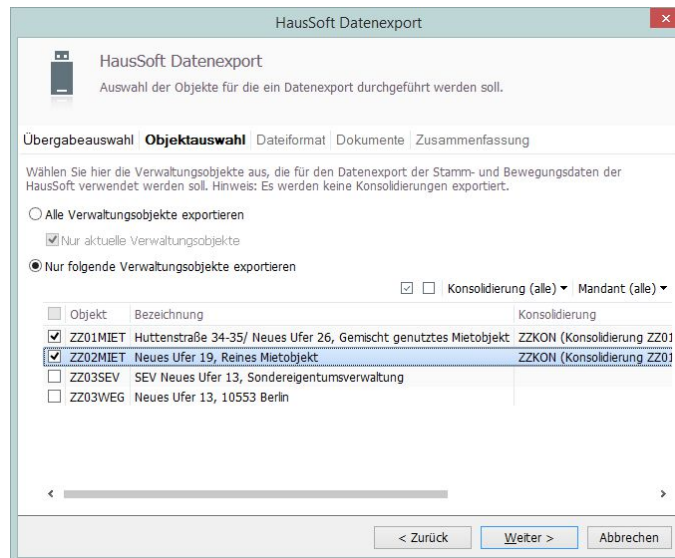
HausSoft Datenexport

HausSoft Datenexport
Auswahl der Objekte für die ein Datenexport durchgeführt werden soll.

Übergabeauswahl Objektauswahl Dateiformat Dokumente Zusammenfassung

Wählen Sie hier die Verwaltungsobjekte aus, die für den Datenexport der Stamm- und Bewegungsdaten der HausSoft verwendet werden soll. Hinweis: Es werden keine Konsolidierungen exportiert.

Alle Verwaltungsobjekte exportieren

Nur aktuelle Verwaltungsobjekte

Nur folgende Verwaltungsobjekte exportieren

Konsolidierung (alle) ▾ Mandant (alle) ▾

| | Objekt | Bezeichnung | Konsolidierung |
|---|---|---|---|
| ✓ | ZZ01MIET | Huttenstraße 34-35/ Neues Ufer 26, Gemischt genutztes Mietobjekt | ZZKON (Konsolidierung ZZ01 |
| ✓ | ZZ02MIET | Neues Ufer 19, Reines Mietobjekt | ZZKON (Konsolidierung ZZ01 |
| | ZZ03SEV | SEV Neues Ufer 13, Sondereigentumsverwaltung | |
| | ZZ03WEG | Neues Ufer 13, 10553 Berlin | |

< Zurück Weiter > Abbrechen